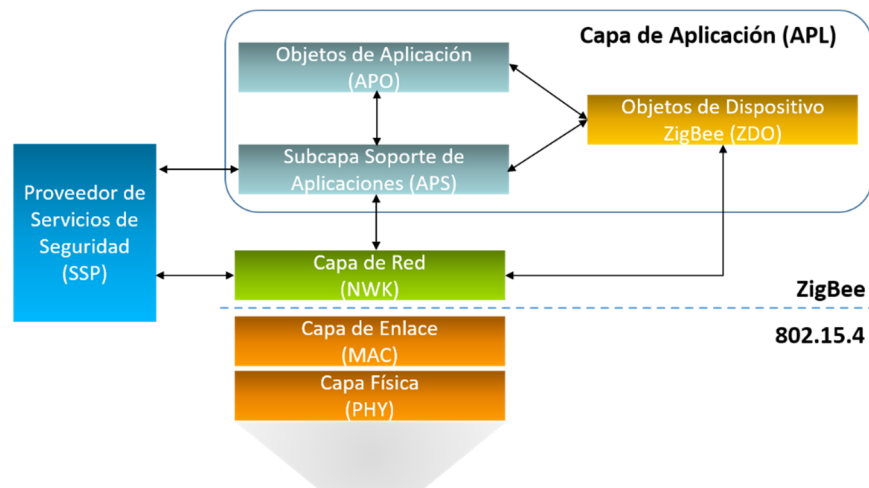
Capa de Aplicación (APL)

Objetos de Aplicación
(APO)

Objetos de Dispositivo
ZigBee (ZDO)

Subcapa Soporte de
Aplicaciones (APS)

Proveedor de
Servicios de
Seguridad
(SSP)

Capa de Red
(NWK)

ZigBee

802.15.4

Capa de Enlace
(MAC)

Capa Física
(PHY)